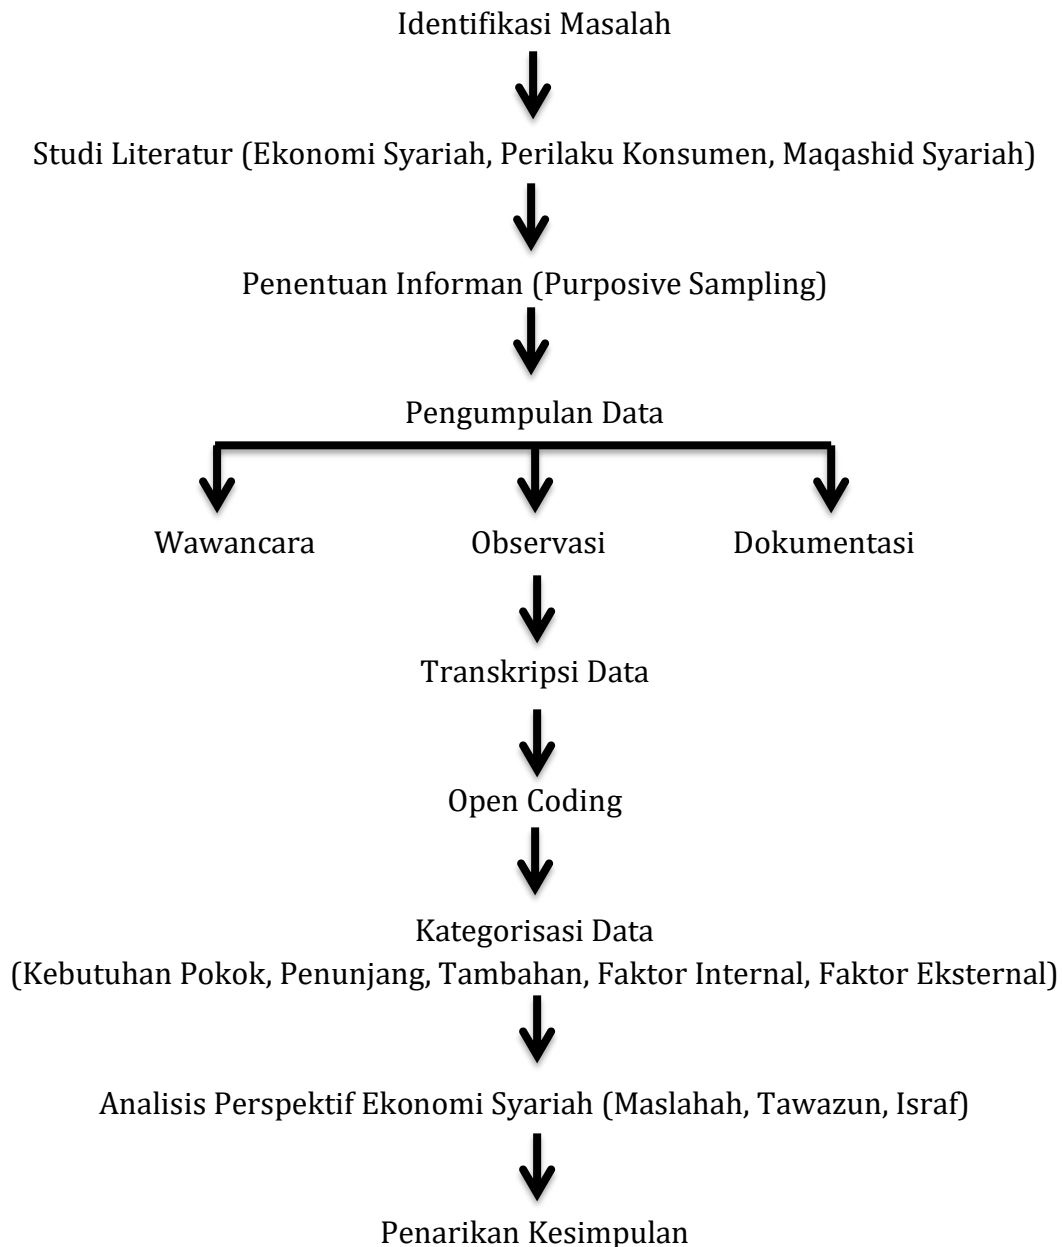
Identifikasi Masalah

Studi Literatur (Ekonomi Syariah, Perilaku Konsumen, Maqashid Syariah)

Penentuan Informan (Purposive Sampling)

Pengumpulan Data

Wawancara

Observasi

Dokumentasi

Transkripsi Data

Open Coding

Kategorisasi Data
(Kebutuhan Pokok, Penunjang, Tambahan, Faktor Internal, Faktor Eksternal)

Analisis Perspektif Ekonomi Syariah (Maslahah, Tawazun, Israf)

Penarikan Kesimpulan